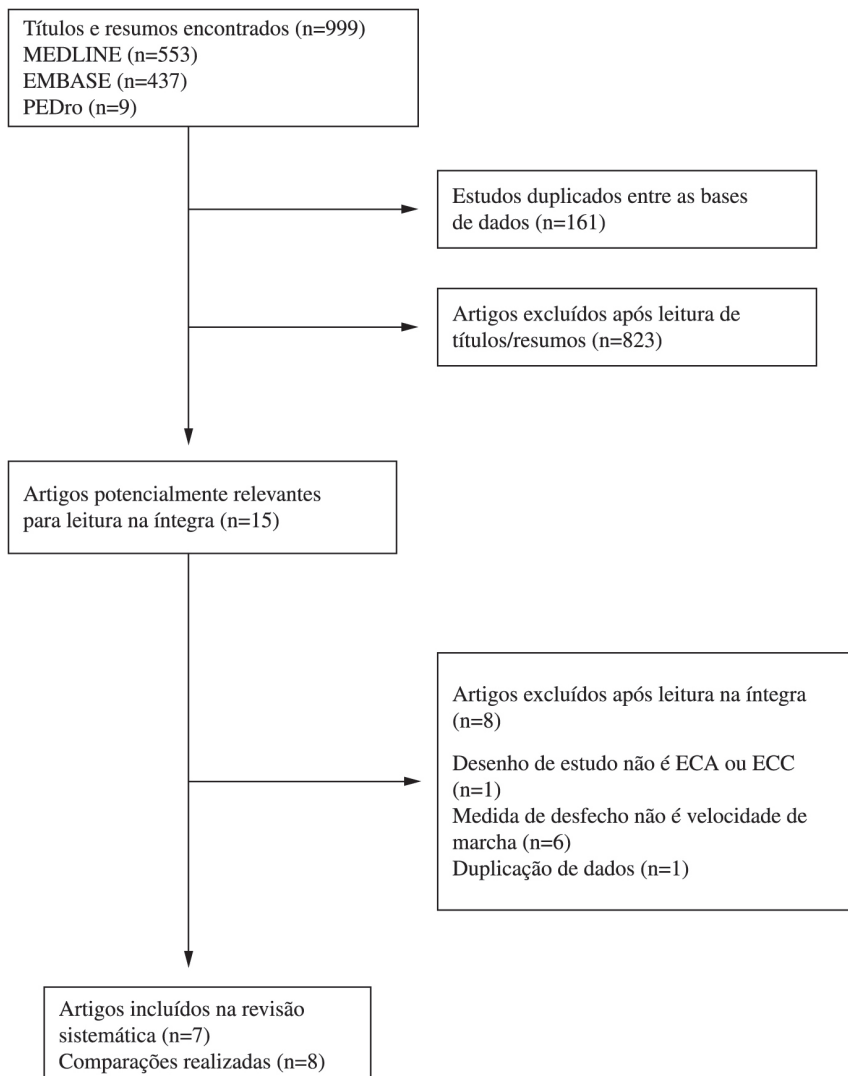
Títulos e resumos encontrados (n=999)
MEDLINE (n=553)
EMBASE (n=437)
PEDro (n=9)

Estudos duplicados entre as bases de dados (n=161)

Artigos excluídos após leitura de títulos/resumos (n=823)

Artigos potencialmente relevantes para leitura na íntegra (n=15)

Artigos excluídos após leitura na íntegra (n=8)

Desenho de estudo não é ECA ou ECC (n=1)
Medida de desfecho não é velocidade de marcha (n=6)
Duplicação de dados (n=1)

Artigos incluídos na revisão sistemática (n=7)
Comparações realizadas (n=8)